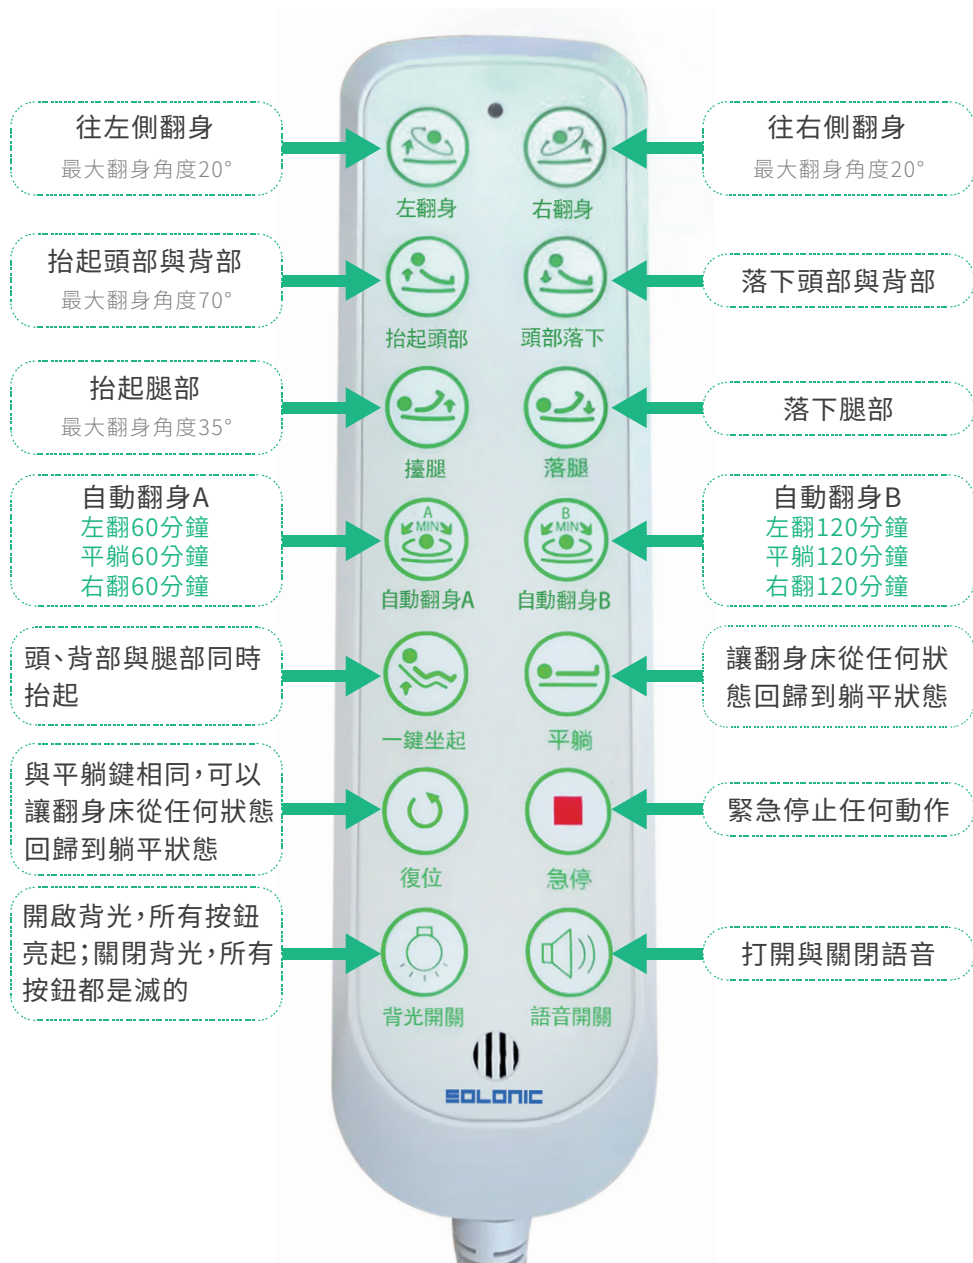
往左側翻身
最大翻身角度20°

左翻身

右翻身

往右側翻身
最大翻身角度20°

抬起頭部與背部
最大翻身角度70°

抬起頭部

頭部落下

落下頭部與背部

抬起腿部
最大翻身角度35°

擡腿

落腿

落下腿部

自動翻身A
左翻60分鐘
平躺60分鐘
右翻60分鐘

A MIN

B MIN

自動翻身A

自動翻身B

自動翻身B
左翻120分鐘
平躺120分鐘
右翻120分鐘

頭、背部與腿部同時抬起

一鍵坐起

平躺

讓翻身床從任何狀態回歸到躺平狀態

與平躺鍵相同，可以讓翻身床從任何狀態回歸到躺平狀態

復位

急停

緊急停止任何動作

開啟背光，所有按鈕亮起；關閉背光，所有按鈕都是滅的

背光開關

語音開關

打開與關閉語音

SOLONIC